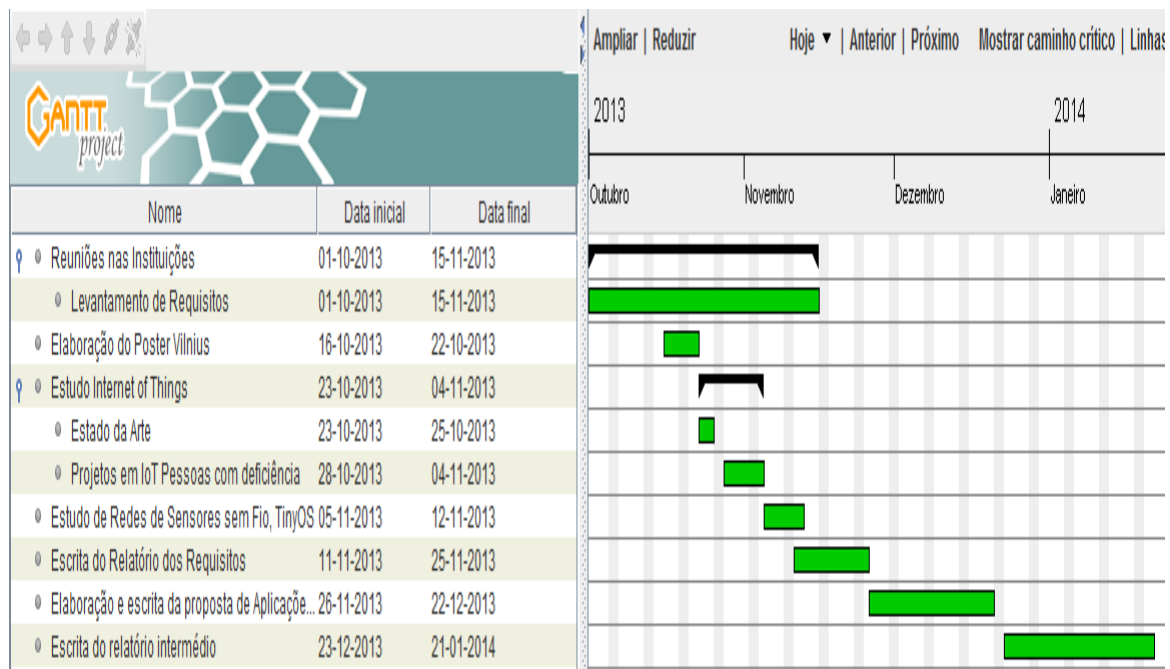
GANTT project

| Nome | Data inicial | Data final |
|---|---|---|
| Reuniões nas Instituições | 01-10-2013 | 15-11-2013 |
| Levantamento de Requisitos | 01-10-2013 | 15-11-2013 |
| Elaboração do Poster Vilnius | 16-10-2013 | 22-10-2013 |
| Estudo Internet of Things | 23-10-2013 | 04-11-2013 |
| Estado da Arte | 23-10-2013 | 25-10-2013 |
| Projetos em IoT Pessoas com deficiência | 28-10-2013 | 04-11-2013 |
| Estudo de Redes de Sensores sem Fio, TinyOS | 05-11-2013 | 12-11-2013 |
| Escrita do Relatório dos Requisitos | 11-11-2013 | 25-11-2013 |
| Elaboração e escrita da proposta de Aplicaçõe... | 26-11-2013 | 22-12-2013 |
| Escrita do relatório intermédio | 23-12-2013 | 21-01-2014 |

Ampliar | Reduzir Hoje ▼ | Anterior | Próximo Mostrar caminho crítico | Linhas

2013 2014

Outubro Novembro Dezembro Janeiro